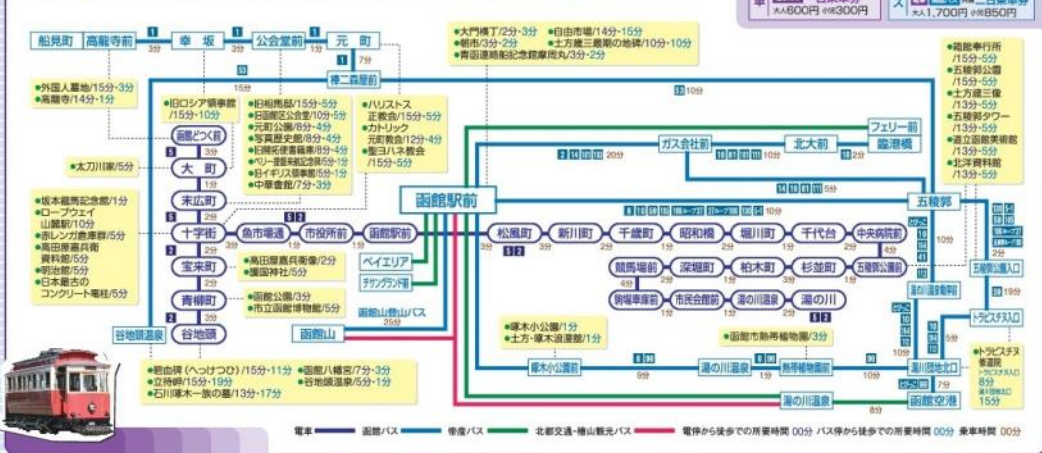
大人600円 小児300円
大人1,700円 小児850円

船見町 高龍寺前 幸坂 公会堂前 元町
1 3分 1 3分 1 3分 1 3分 1 1分 5
末広町 函館どつく前 大町 十字街 宝来町 青柳町 谷地頭

・外国人墓地/15分・3分
・高龍寺/14分・1分
・旧ロシア領事館/15分・10分
・旧相馬邸/15分・5分
・旧函館区公会堂/10分・5分
・元町公園/8分・4分
・写真歴史館/8分・4分
・旧函館英国領事館/8分・4分
・ペリー提督来航記念碑/5分・1分
・旧イギリス領事館/8分・5分
・中華会館/7分・3分
・ハリストス正教会/15分・5分
・カトリック元町教会/12分・4分
・聖ヨハネ教会/15分・5分
・太刀川家/5分
・坂本龍馬記念館/1分
・ロープウエイ山麓駅/10分
・金森赤レンガ倉庫群/5分
・高田屋嘉兵衛資料館/5分
・明治館/5分
・日本最古のコンクリート電柱/5分

・大門横丁/2分・3分
・朝市/3分・2分
・青函連絡船記念館摩周丸/3分・2分
・自由市場/14分・15分
・土方歳三最期の地碑/10分・10分

・箱館奉行所/15分・5分
・五稜郭公園/15分・5分
・土方歳三像/13分・5分
・五稜郭タワー/13分・5分
・道立函館美術館/13分・5分
・北洋資料館/13分・5分

港二番屋前
函館駅前
魚市場通 市役所前 函館駅前
ベイエリア
チサンワールド前
函館山麓山バス 25分
函館山
松風町 新川町 千歳町 昭和橋 堀川町 千代台 中央病院前
競馬場前 深堀町 柏木町 杉並町 五稜郭公園前
駒場車庫前 市民会館前 湯の川温泉 湯の川
ガス会社前 北大前 フェリー前 臨海橋
五稜郭
五稜郭入口
トラピスチヌ入口
・トラピスチヌ修道院 ・トラピスチヌ入口 8分 15分
湯川団地北口
函館空港
根ヶ小公園前 湯の川温泉 熱帯植物園前
湯の川温泉

・高田屋嘉兵衛像/2分
・護国神社/5分
・函館公園/3分
・市立函館博物館/5分
・啄木小公園/1分
・土方・啄木浪漫館/1分
・函館市熱帯植物園/3分
・碧血碑（へっけつひ）/15分・11分
・立待岬/15分・19分
・石川啄木一族の墓/13分・17分
・函館八幡宮/7分・3分
・谷地頭温泉/5分・1分
谷地頭温泉

電車 函館バス 帝産バス 北都交通・檜山観光バス 電停から徒歩での所要時間 00分 バス停から徒歩での所要時間 00分 乗車時間 00分